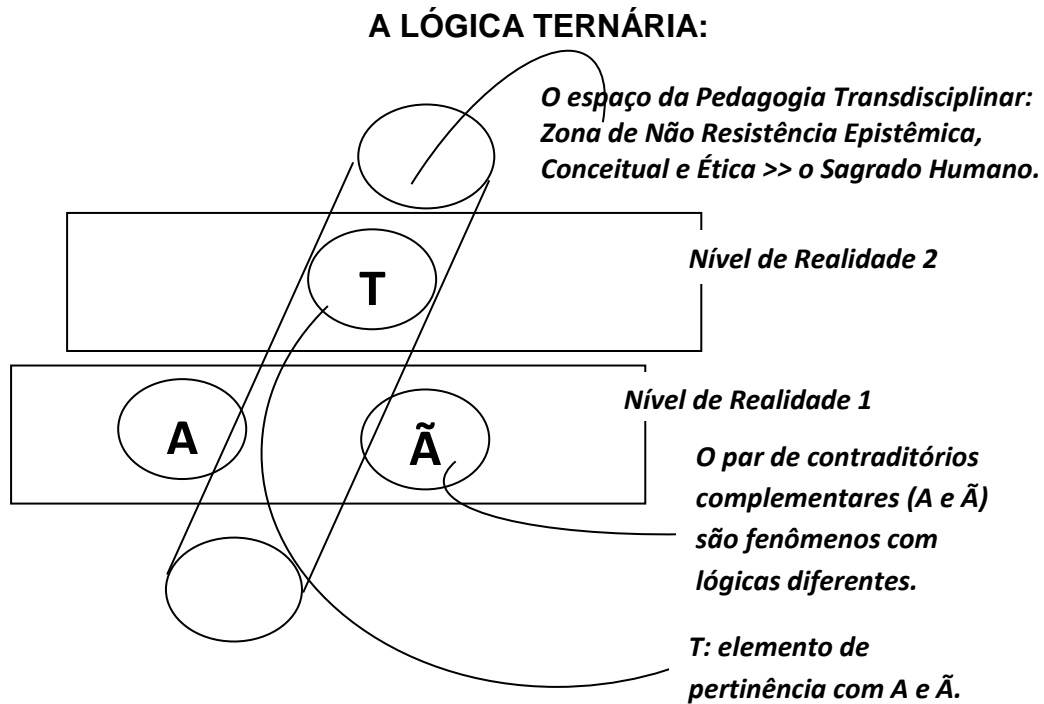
A LÓGICA TERNÁRIA:

O espaço da Pedagogia Transdisciplinar: Zona de Não Resistência Epistêmica, Conceitual e Ética >> o Sagrado Humano.

T

Nível de Realidade 2

Nível de Realidade 1

A

Ã

O par de contraditórios complementares (A e Ã) são fenômenos com lógicas diferentes.

T: elemento de pertinência com A e Ã.